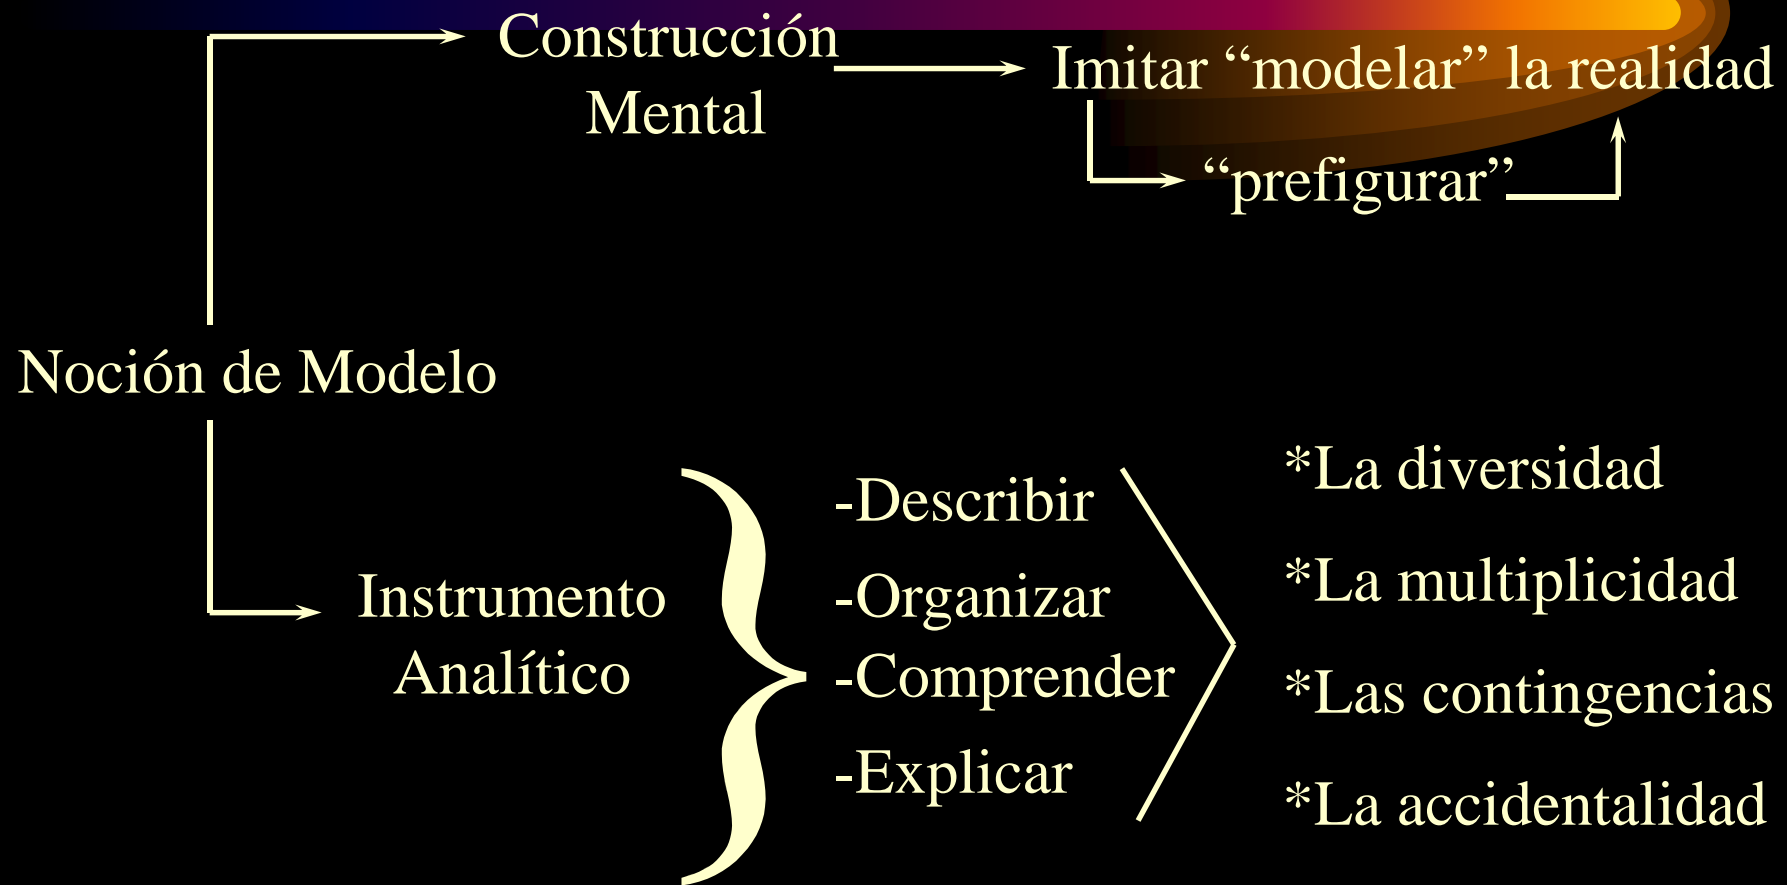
Construcción Mental

Imitar “modelar” la realidad

“prefigurar”

Noción de Modelo

Instrumento Analítico

-Describir
-Organizar
-Comprender
-Explicar

*La diversidad
*La multiplicidad
*Las contingencias
*La accidentalidad